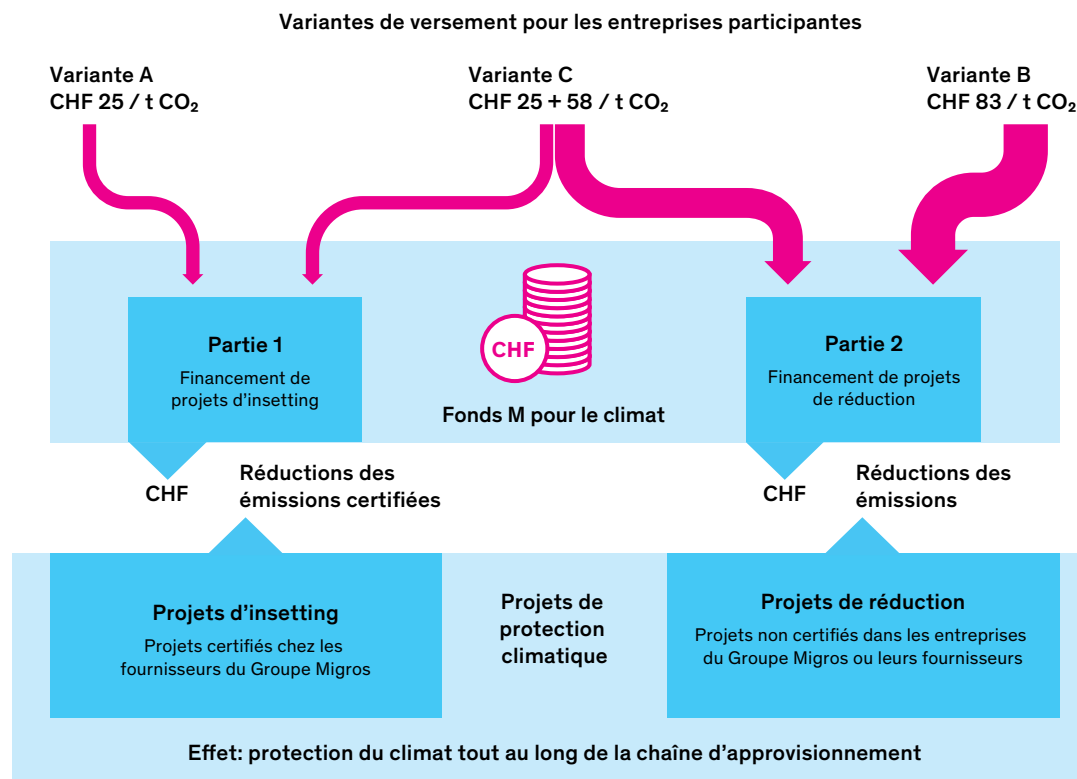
Variantes de versement pour les entreprises participantes

Variante A
CHF 25 / t $CO_2$

Variante C
CHF 25 + 58 / t $CO_2$

Variante B
CHF 83 / t $CO_2$

Partie 1
Financement de projets d’insetting

CHF

Fonds M pour le climat

Partie 2
Financement de projets de réduction

CHF
Réductions des émissions certifiées

CHF
Réductions des émissions

Projets d’insetting
Projets certifiés chez les fournisseurs du Groupe Migros

Projets de protection climatique

Projets de réduction
Projets non certifiés dans les entreprises du Groupe Migros ou leurs fournisseurs

Effet: protection du climat tout au long de la chaîne d’approvisionnement